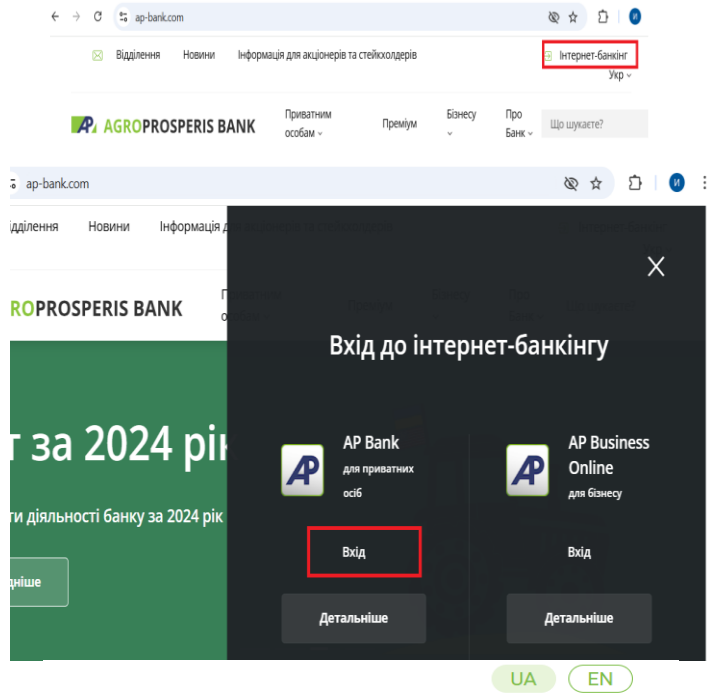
ap-bank.com

Відділення Новини Інформація для акціонерів та стейкхолдерів Інтернет-банкінг
Укр

AGROPROSPERIS BANK Приватним особам Преміум Бізнесу Про Банк Що шукаєте?

ap-bank.com

ідділення Новини Інформація д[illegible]

ROPROSPERIS BANK

т за 2024 рі

ти діяльності банку за 2024 рік

дніше

Вхід до інтернет-банкінгу

AP Bank
для приватних осіб

Вхід

Детальніше

AP Business Online
для бізнесу

Вхід

Детальніше

UA EN